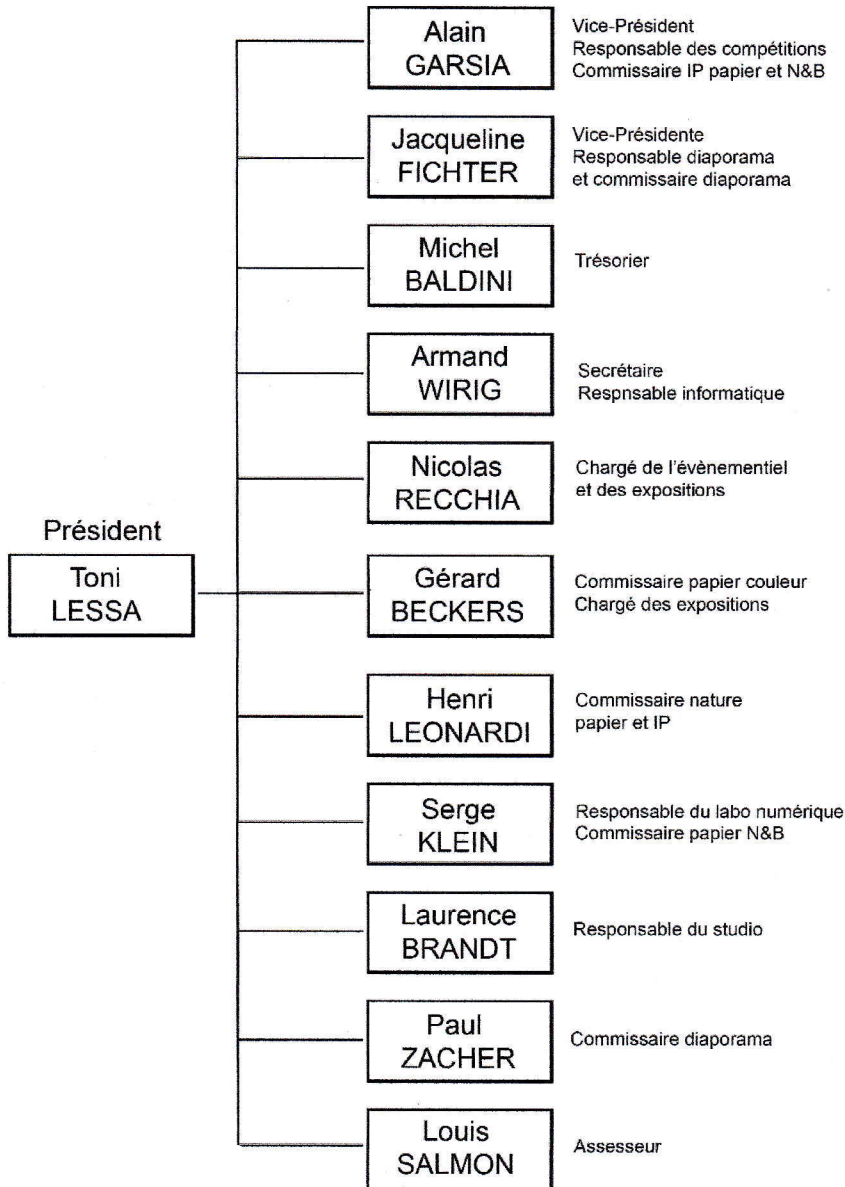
Président

Toni LESSA

Alain GARSIA

Vice-Président
Responsable des compétitions
Commissaire IP papier et N&B

Jacqueline FICHTER

Vice-Présidente
Responsable diaporama
et commissaire diaporama

Michel BALDINI

Trésorier

Armand WIRIG

Secrétaire
Respnsable informatique

Nicolas RECCHIA

Chargé de l'évènementiel
et des expositions

Gérard BECKERS

Commissaire papier couleur
Chargé des expositions

Henri LEONARDI

Commissaire nature
papier et IP

Serge KLEIN

Responsable du labo numérique
Commissaire papier N&B

Laurence BRANDT

Responsable du studio

Paul ZACHER

Commissaire diaporama

Louis SALMON

Assesseur